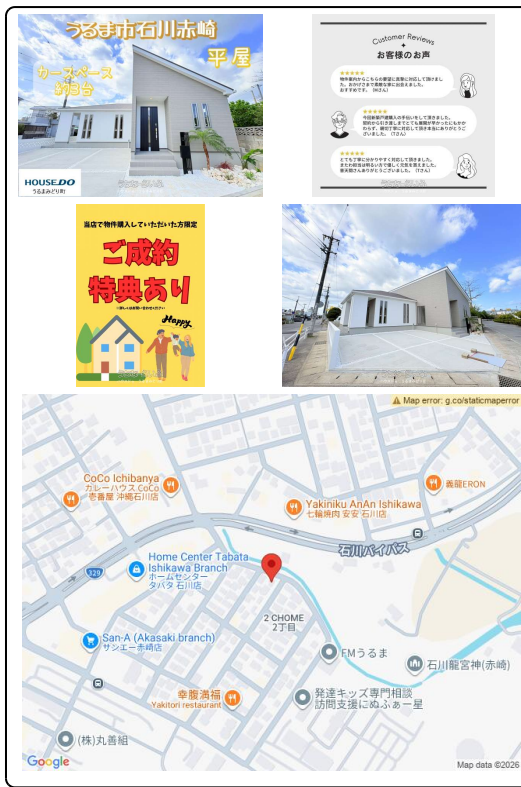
うるま市石川赤崎

平屋

カースペース約3台

HOUSEDO
うるまみどり町

Customer Reviews
お客様のお声

★★★★★

★★★★★

★★★★★

当店で物件購入していただいた方限定

ご成約特典あり

Happy

Map error: g.co/staticmaperror

CoCo Ichibanya
カレーハウス CoCo 壱番屋 沖縄石川店

Yakiniku AnAn Ishikawa
七輪焼肉 安安 石川店

養龍ERON

石川バイパス

329

Home Center Tabata Ishikawa Branch
ホームセンタータバタ 石川店

2 CHOME
2丁目

San-A (Akasaki branch)
サンエー赤崎店

FMうるま

石川龍宮神(赤崎)

幸腹満福
Yakitori restaurant

発達キッズ専門相談 訪問支援にぬふぁ一星

(株)丸善組

Google

Map data ©2026